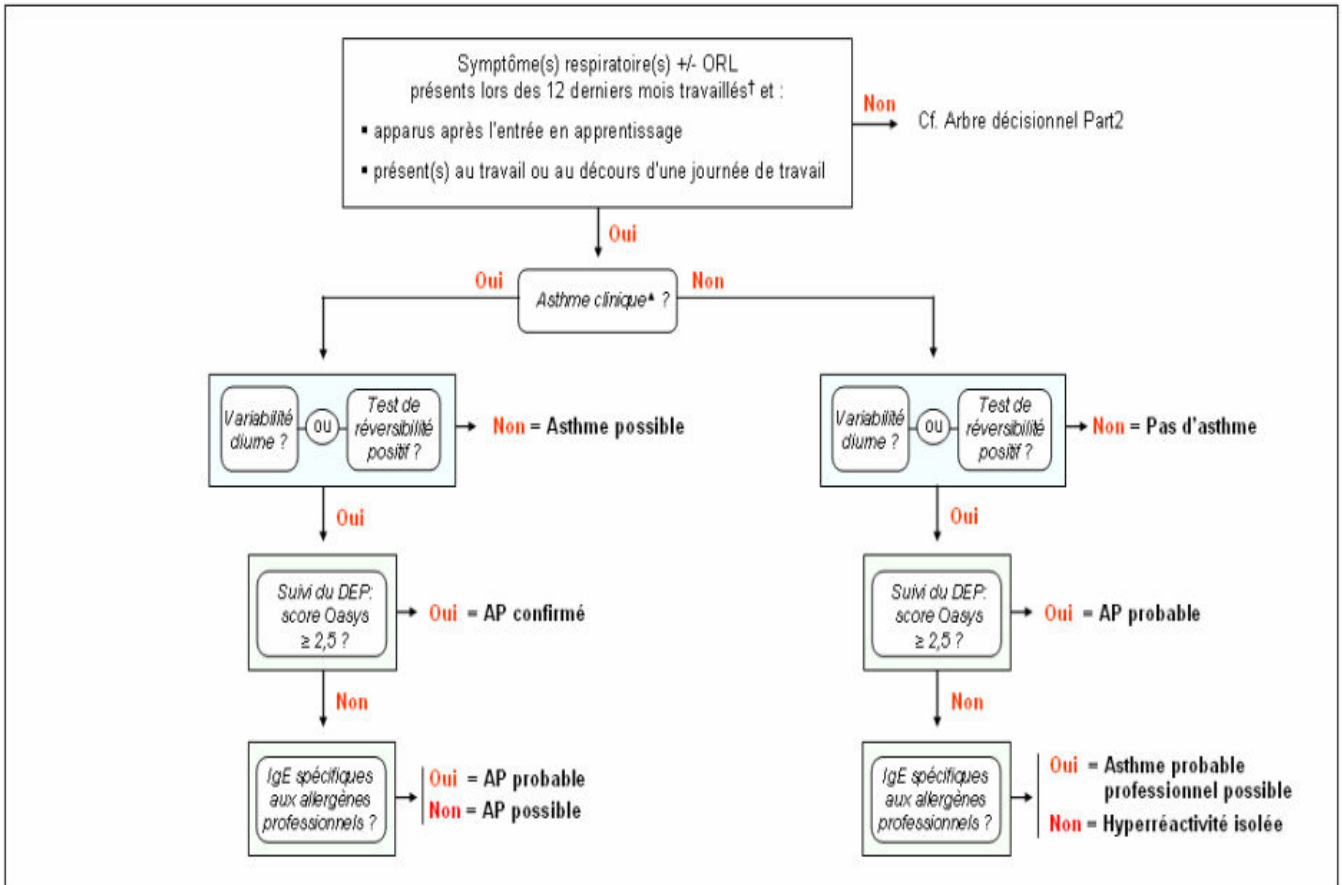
Symptôme(s) respiratoire(s) +/- ORL présents lors des 12 derniers mois travaillés† et :

▪ apparus après l'entrée en apprentissage

▪ présent(s) au travail ou au décours d'une journée de travail

Non

Cf. Arbre décisionnel Part2

Oui

Oui

Asthme clinique▲ ?

Non

Variabilité diurne ?

OU

Test de réversibilité positif ?

Non = Asthme possible

Oui

Suivi du DEP: score Oasys ≥ 2,5 ?

Oui = AP confirmé

Non

IgE spécifiques aux allergènes professionnels ?

Oui = AP probable

Non = AP possible

Variabilité diurne ?

OU

Test de réversibilité positif ?

Non = Pas d'asthme

Oui

Suivi du DEP: score Oasys ≥ 2,5 ?

Oui = AP probable

Non

IgE spécifiques aux allergènes professionnels ?

Oui = Asthme probable professionnel possible

Non = Hyperréactivité isolée